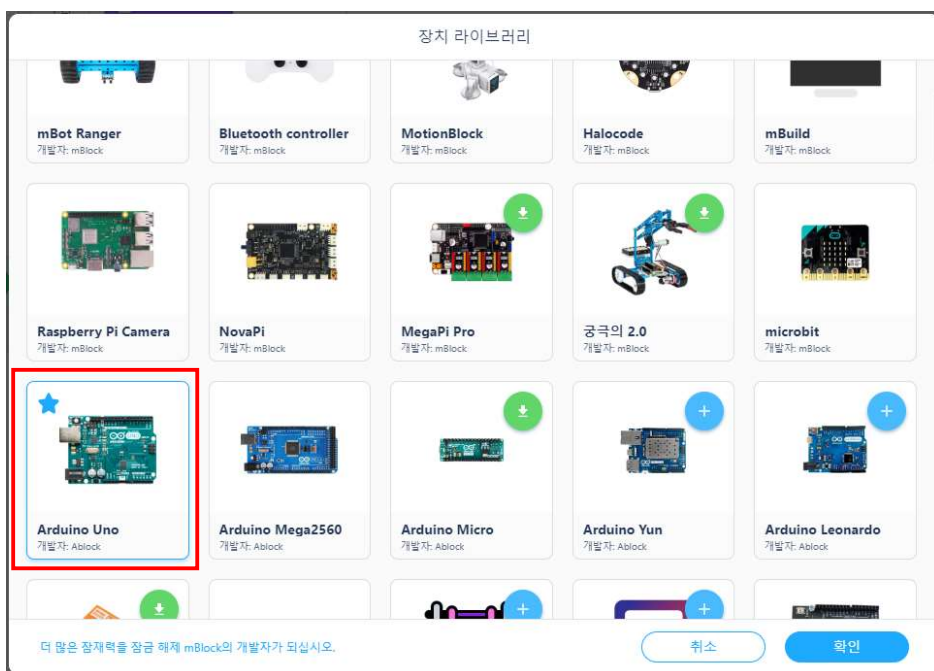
장치 라이브러리

mBot Ranger
개발자: mBlock

Bluetooth controller
개발자: mBlock

MotionBlock
개발자: mBlock

Halocode
개발자: mBlock

mBuild
개발자: mBlock

Raspberry Pi Camera
개발자: mBlock

NovaPi
개발자: mBlock

MegaPi Pro
개발자: mBlock

궁극의 2.0
개발자: mBlock

microbit
개발자: mBlock

Arduino Uno
개발자: Ablock

Arduino Mega2560
개발자: Ablock

Arduino Micro
개발자: Ablock

Arduino Yun
개발자: Ablock

Arduino Leonardo
개발자: Ablock

더 많은 잠재력을 잠금 해제 mBlock의 개발자가 되십시오.

취소

확인